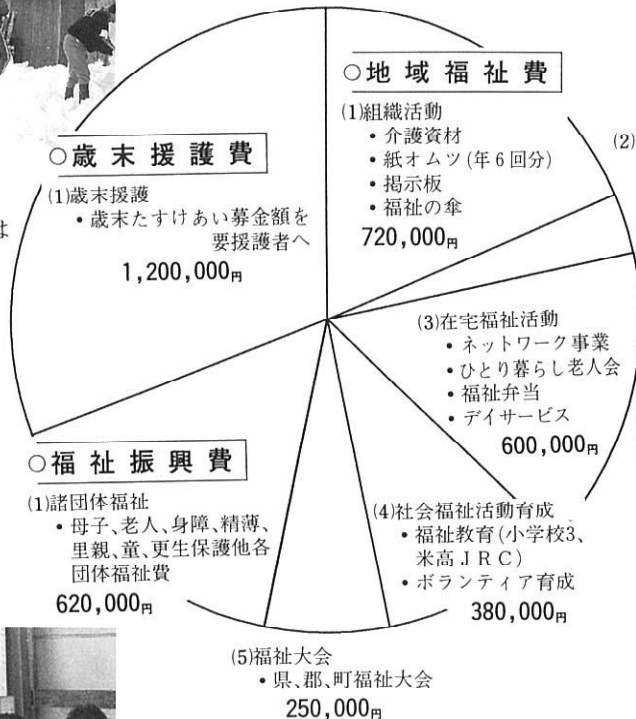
○地域福祉費

(1)組織活動
• 介護資材
• 紙オムツ(年6回分)
• 掲示板
• 福祉の傘
720,000円

(2)

○歳末援護費

(1)歳末援護
• 歳末たすけあい募金額を要援護者へ
1,200,000円

は

(3)在宅福祉活動
• ネットワーク事業
• ひとり暮らし老人会
• 福祉弁当
• デイサービス
600,000円

○福祉振興費

(1)諸団体福祉
• 母子、老人、身障、精薄、里親、童、更生保護他各団体福祉費
620,000円

(4)社会福祉活動育成
• 福祉教育(小学校3、米高JRC)
• ボランティア育成
380,000円

(5)福祉大会
• 県、郡、町福祉大会
250,000円